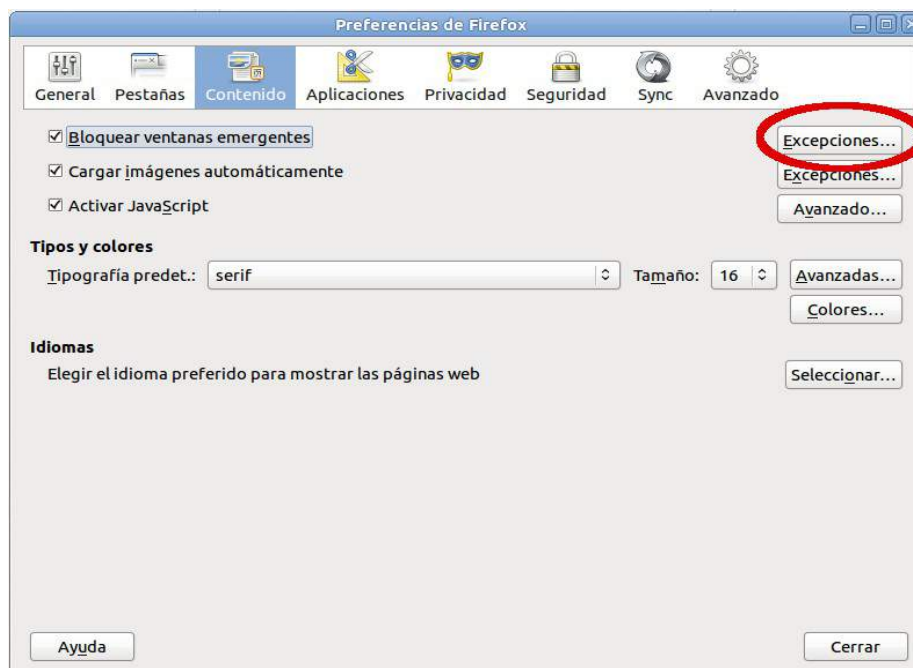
Preferencias de Firefox

General Pestañas Contenido Aplicaciones Privacidad Seguridad Sync Avanzado

☑ Bloquear ventanas emergentes
Excepciones...

☑ Cargar imágenes automáticamente
Excepciones...

☑ Activar JavaScript
Avanzado...

Tipos y colores

Tipografía predet.: serif
Tamaño: 16
Avanzadas...

Colores...

Idiomas

Elegir el idioma preferido para mostrar las páginas web
Seleccionar...

Ayuda
Cerrar